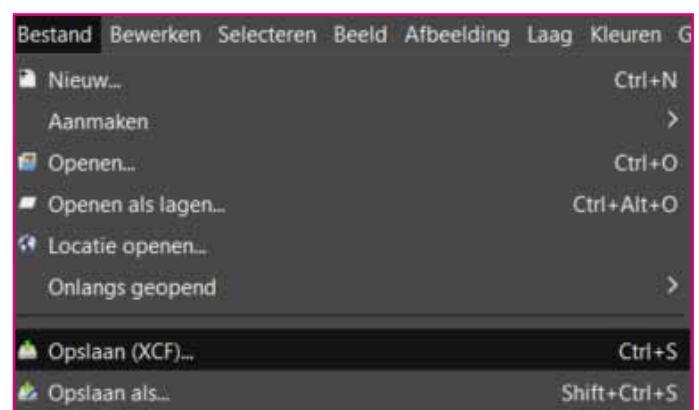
Bestand Bewerken Selecteren Beeld Afbeelding Laag Kleuren G

Nieuw... Ctrl+N
Aanmaken >
Openen... Ctrl+O
Openen als lagen... Ctrl+Alt+O
Locatie openen...
Onlangs geopend >
Opslaan (XCF)... Ctrl+S
Opslaan als... Shift+Ctrl+S